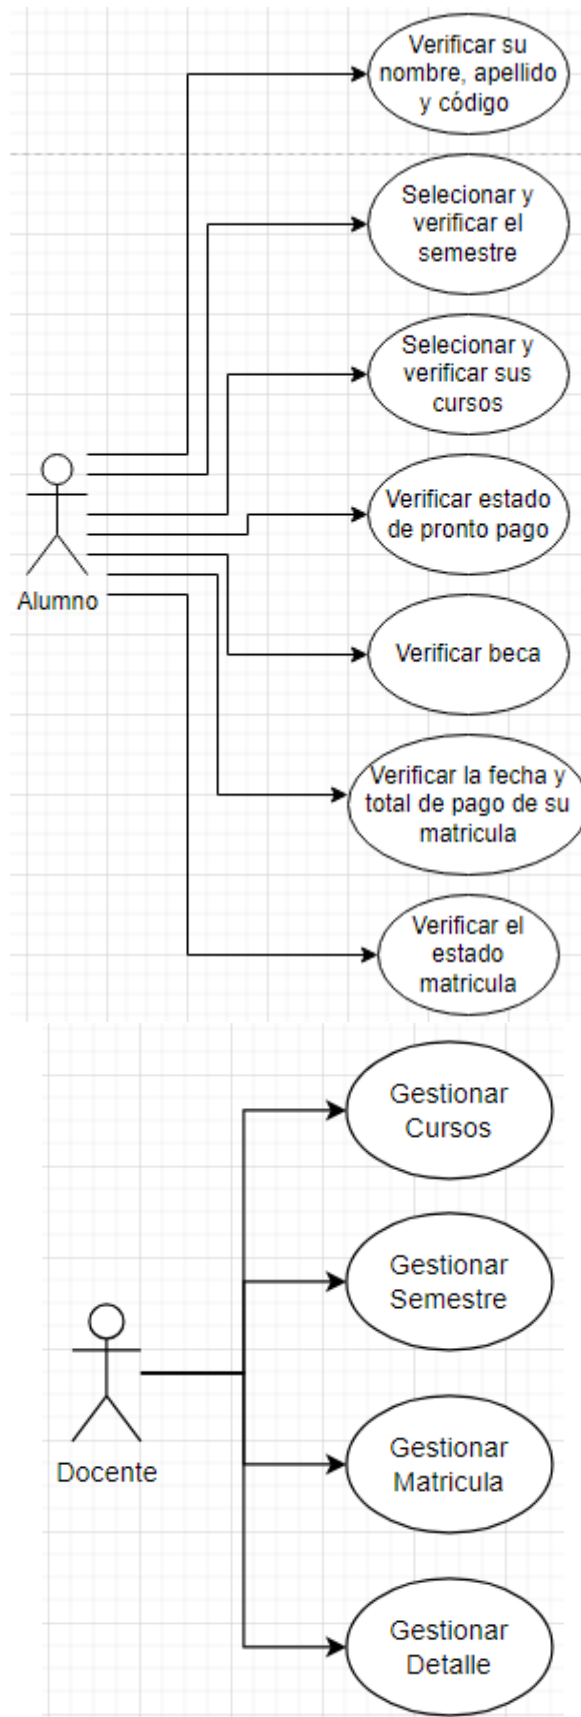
Verificar su nombre, apellido y código

Selecionar y verificar el semestre

Selecionar y verificar sus cursos

Verificar estado de pronto pago

Alumno

Verificar beca

Verificar la fecha y total de pago de su matricula

Verificar el estado matricula

Gestionar Cursos

Gestionar Semestre

Docente

Gestionar Matricula

Gestionar Detalle